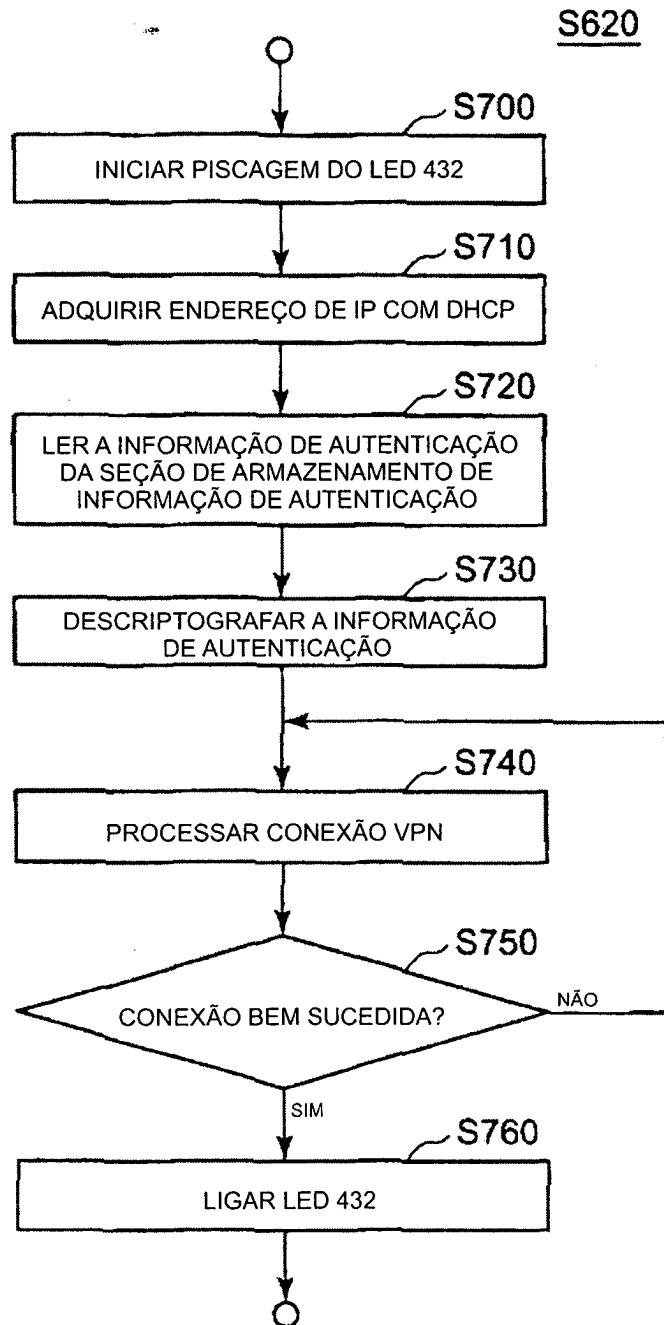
S620

S700

INICIAR PISCAGEM DO LED 432

S710

ADQUIRIR ENDEREÇO DE IP COM DHCP

S720

LER A INFORMAÇÃO DE AUTENTICAÇÃO DA SEÇÃO DE ARMAZENAMENTO DE INFORMAÇÃO DE AUTENTICAÇÃO

S730

DESCRIPTOGRAFAR A INFORMAÇÃO DE AUTENTICAÇÃO

S740

PROCESSAR CONEXÃO VPN

S750

CONEXÃO BEM SUCEDIDA?

NÃO

SIM

S760

LIGAR LED 432